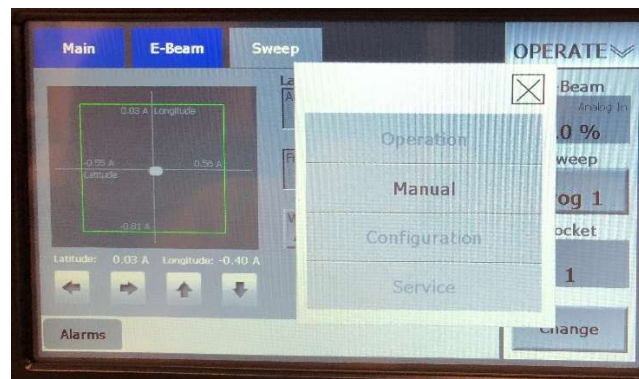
Main
E-Beam
Sweep
OPERATE

0.03 A Longitude
-0.55 A
Latitude
0.56 A
-0.81 A
Latitude: 0.03 A Longitude: -0.40 A

La
A
F
V

Operation
Manual
Configuration
Service

-Beam
Analog In
.0 %
weep
og 1
ocket
1
Change

Alarms